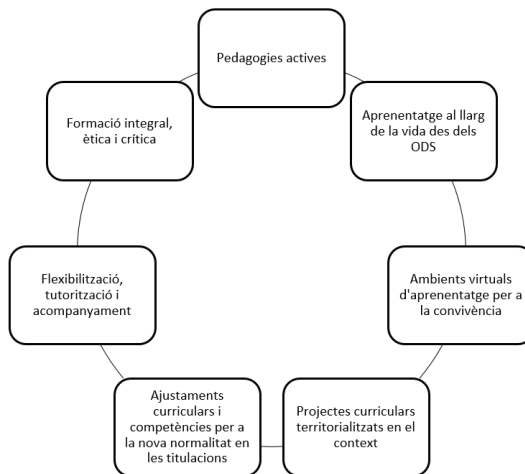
Pedagogies actives

Aprenentatge al llarg de la vida des dels ODS

Ambients virtuals d'aprenentatge per a la convivència

Projectes curriculars territorialitzats en el context

Ajustaments curriculars i competències per a la nova normalitat en les titulacions

Flexibilització, tutorització i acompanyament

Formació integral, ètica i crítica